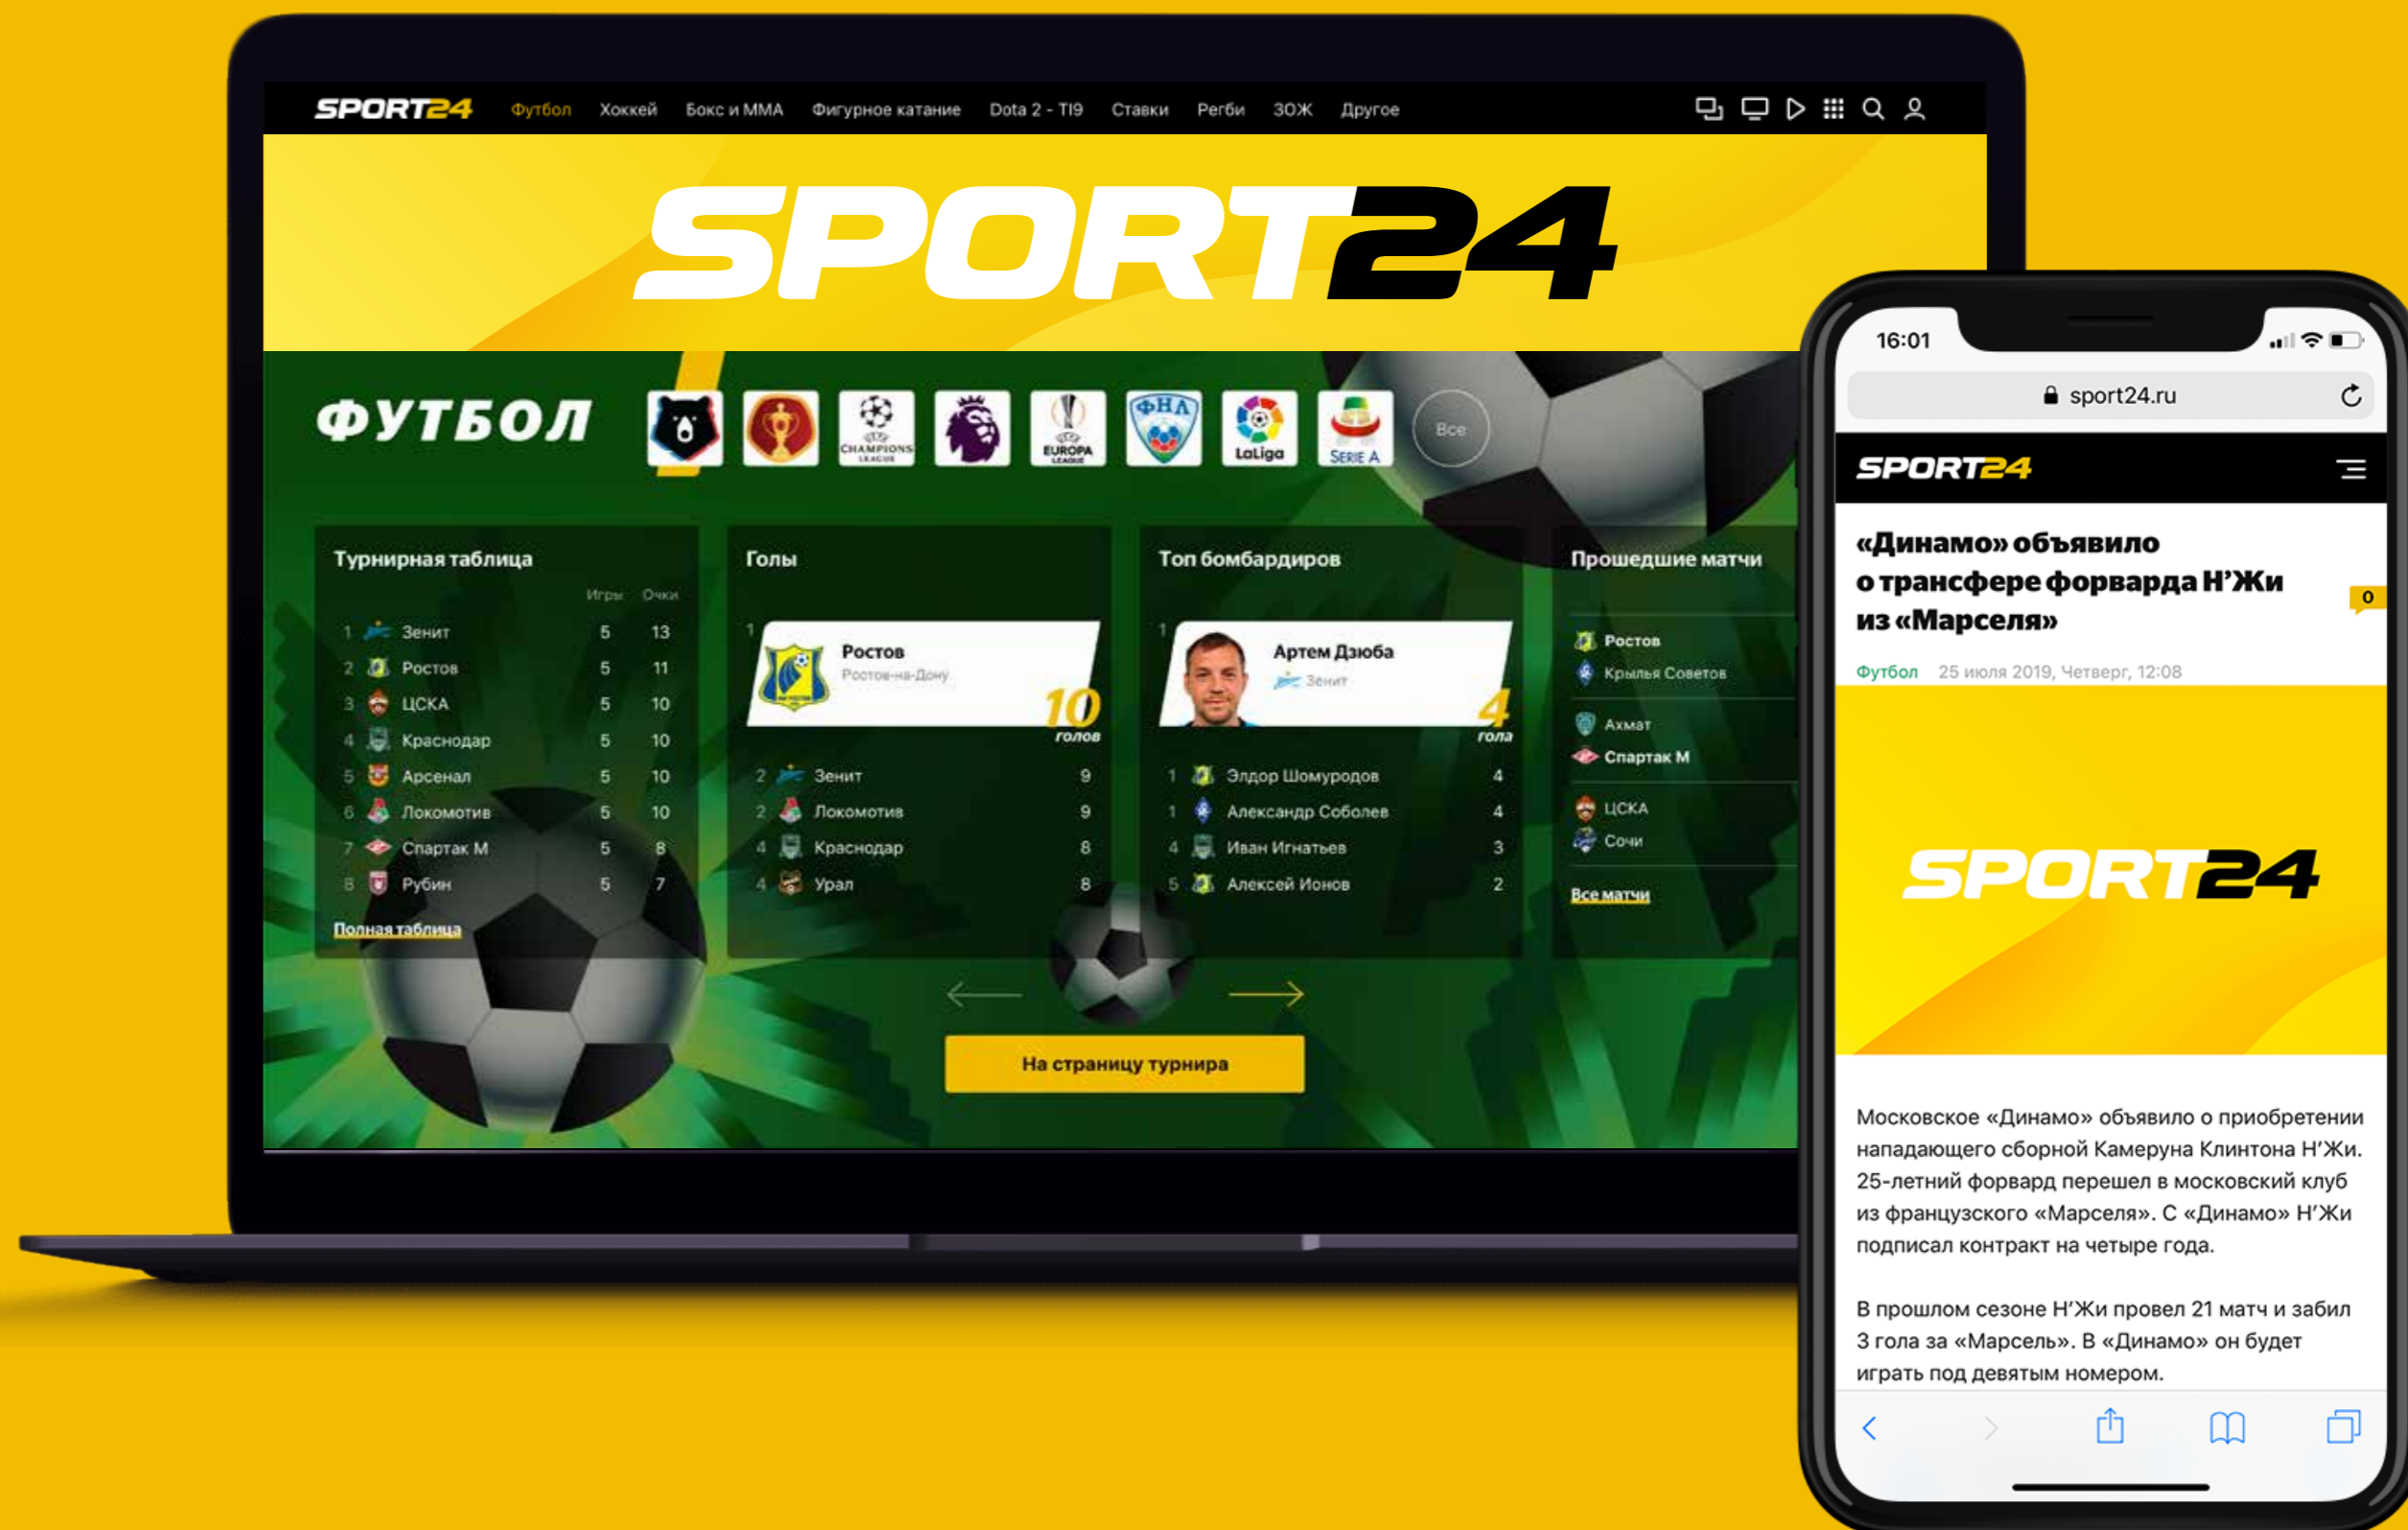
SPORT24 Футбол Хоккей Бокс и ММА Фигурное катание Dota 2 - TI9 Ставки Регби ЗОЖ Другое

SPORT24

ФУТБОЛ

CHAMPIONS LEAGUE
EUROPA LEAGUE
ФНЛ
LaLiga
SERIE A
Все

Турнирная таблица

| | | Игры | Очки |
|---|---|---|---|
| 1 | Зенит | 5 | 13 |
| 2 | Ростов | 5 | 11 |
| 3 | ЦСКА | 5 | 10 |
| 4 | Краснодар | 5 | 10 |
| 5 | Арсенал | 5 | 10 |
| 6 | Локомотив | 5 | 10 |
| 7 | Спартак М | 5 | 8 |
| 8 | Рубин | 5 | 7 |

Полная таблица

Голы

1 Ростов
Ростов-на-Дону
10 голов

| | | |
|---|---|---|
| 2 | Зенит | 9 |
| 2 | Локомотив | 9 |
| 4 | Краснодар | 8 |
| 4 | Урал | 8 |

Топ бомбардиров

1 Артем Дзюба
Зенит
4 гола

| | | |
|---|---|---|
| 1 | Элдор Шомуродов | 4 |
| 1 | Александр Соболев | 4 |
| 4 | Иван Игнатьев | 3 |
| 5 | Алексей Ионов | 2 |

Прошедшие матчи

Ростов
Крылья Советов

Ахмат
Спартак М

ЦСКА
Сочи

Все матчи

На страницу турнира

16:01
sport24.ru

SPORT24

«Динамо» объявило о трансфере форварда Н’Жи из «Марселя»

0

Футбол 25 июля 2019, Четверг, 12:08

SPORT24

Московское «Динамо» объявило о приобретении нападающего сборной Камеруна Клинтона Н’Жи. 25-летний форвард перешел в московский клуб из французского «Марселя». С «Динамо» Н’Жи подписал контракт на четыре года.

В прошлом сезоне Н’Жи провел 21 матч и забил 3 гола за «Марсель». В «Динамо» он будет играть под девятым номером.